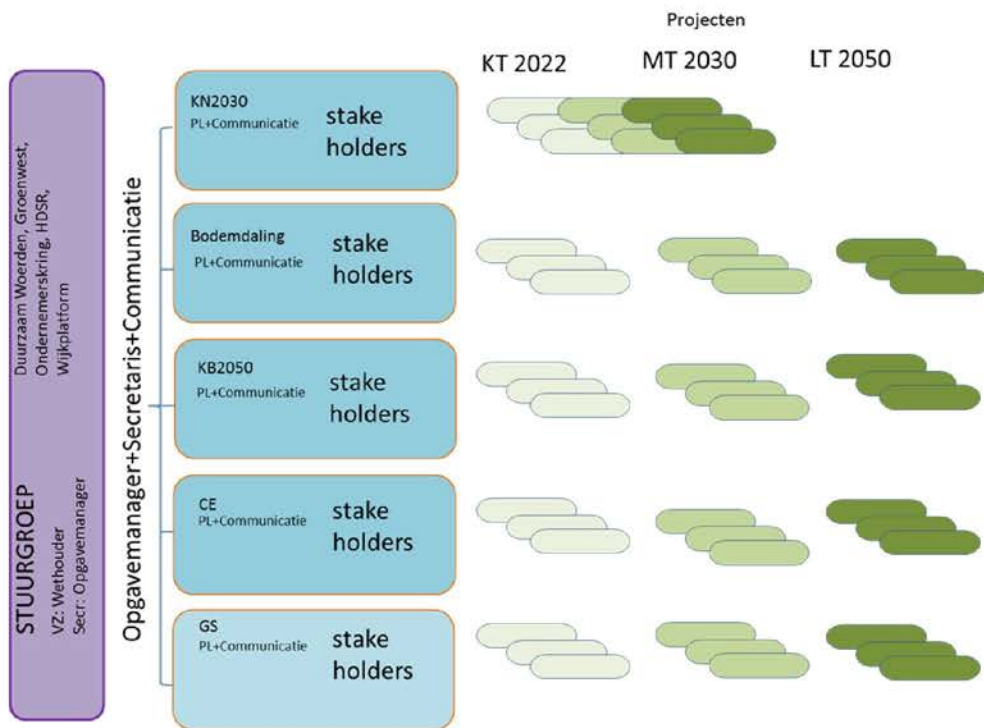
Projecten

KT 2022 MT 2030 LT 2050

STUURGROEP
VZ: Wethouder
Secr: Opgavemanager

Duurzaam Woerden, Groenwest, Ondernemerskring, HDSR, Wijkplatform

Opgavemanager+Secretaris+Communicatie

KN2030
PL+Communicatie
stake holders

Bodemdaling
PL+Communicatie
stake holders

KB2050
PL+Communicatie
stake holders

CE
PL+Communicatie
stake holders

GS
PL+Communicatie
stake holders